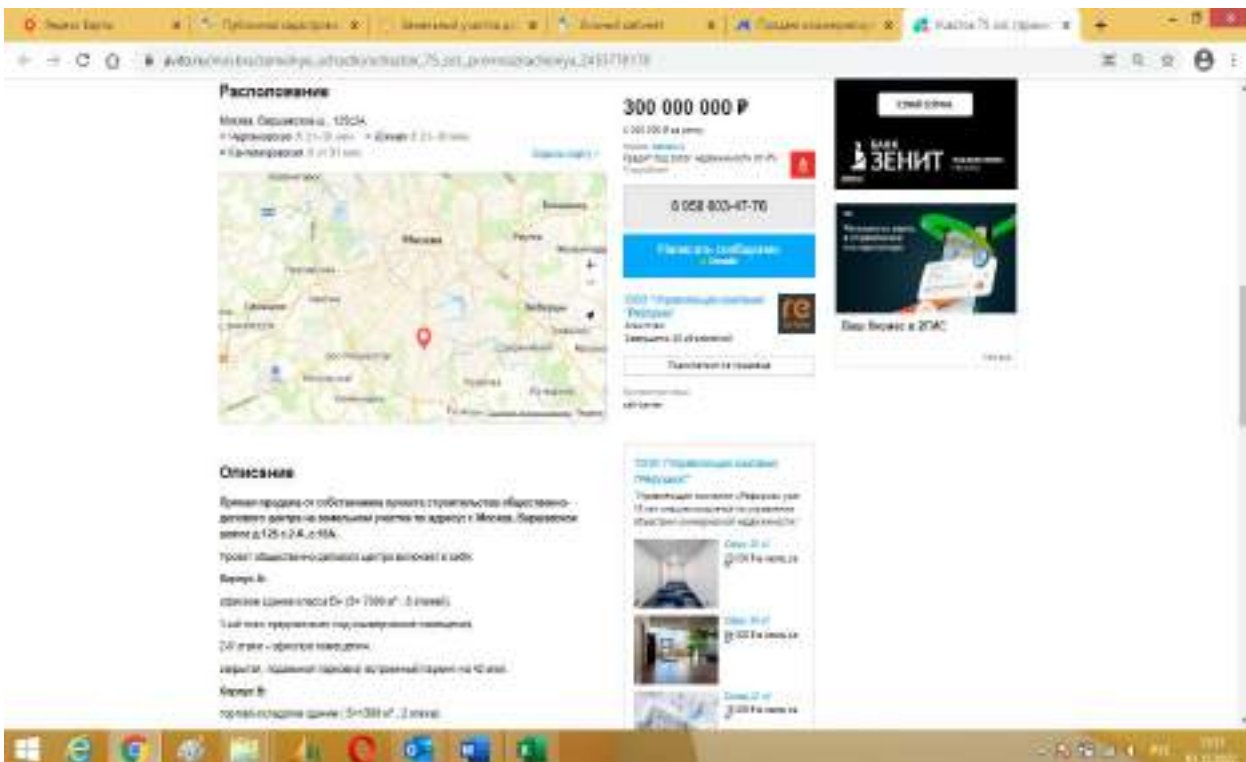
Расположение

Москва, Варшавское ш., 125Ж
Чертановская
Севастопольская

Москва

Описание

Прямая продажа от собственника проекта строительства общественно-делового центра на земельном участке по адресу г. Москва, Варшавское шоссе д.125 с.2-Ж, д.16А.

Проект общественно-делового центра включает в себя:

Корпус А:

офисное здание класса Б+ (S= 7000 м² , 5 этажей);

1-ый этаж - предприятия под размещение помещений;

2-5 этажи - офисные помещения;

закрытая подземная парковка встроенный паркинг на 40 мм.

Корпус Б:

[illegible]

300 000 000 ₽

8 958 803-47-76

Написать сообщение

ООО "Управляющая компания "Рефорум"

Подписаться на продавца

ООО "Управляющая компания "Рефорум"

БАНК ЗЕНИТ

Ваш бизнес в 2ГИС